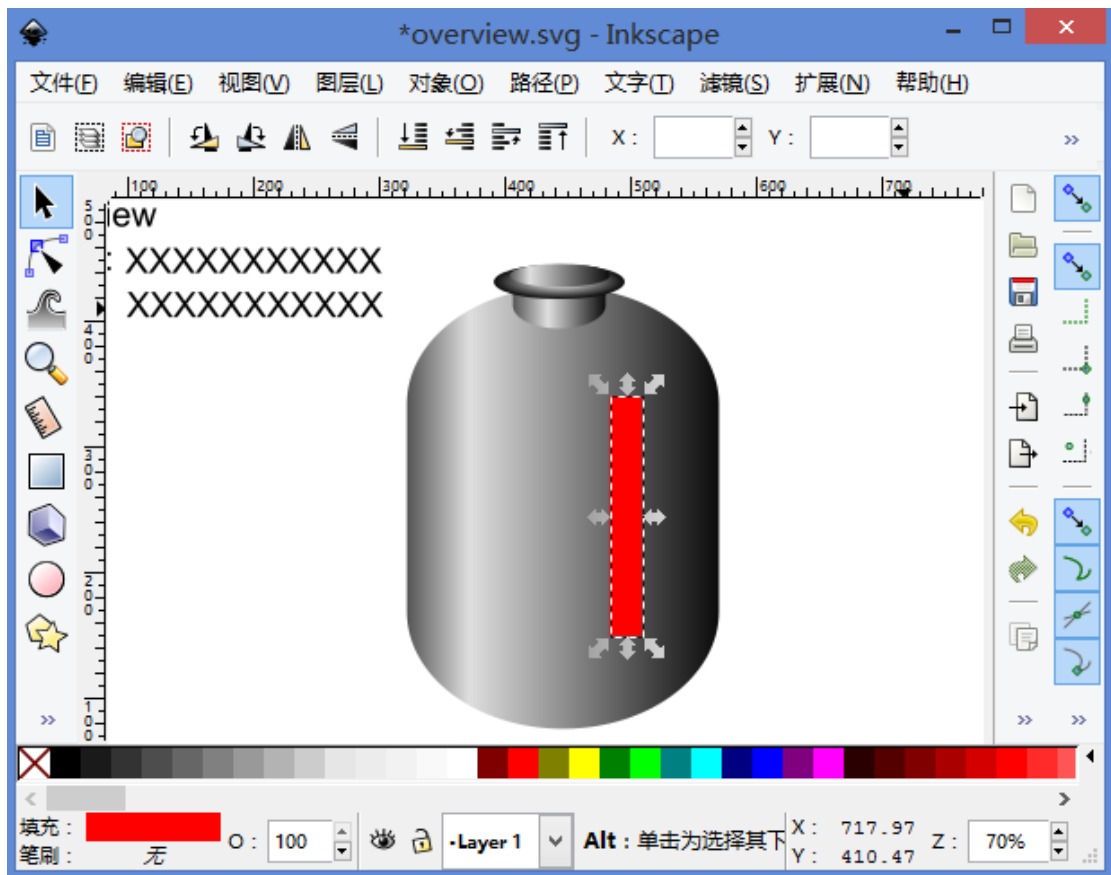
*overview.svg - Inkscape

文件(F) 编辑(E) 视图(V) 图层(L) 对象(O) 路径(P) 文字(T) 滤镜(S) 扩展(N) 帮助(H)

X : Y :

100 200 300 400 500 600 700

iew
: XXXXXXXXXXX
XXXXXXXXXXX

填充 :
笔刷 : 无
O : 100
•Layer 1
Alt : 单击为选择其下
X : 717.97
Y : 410.47
Z : 70%